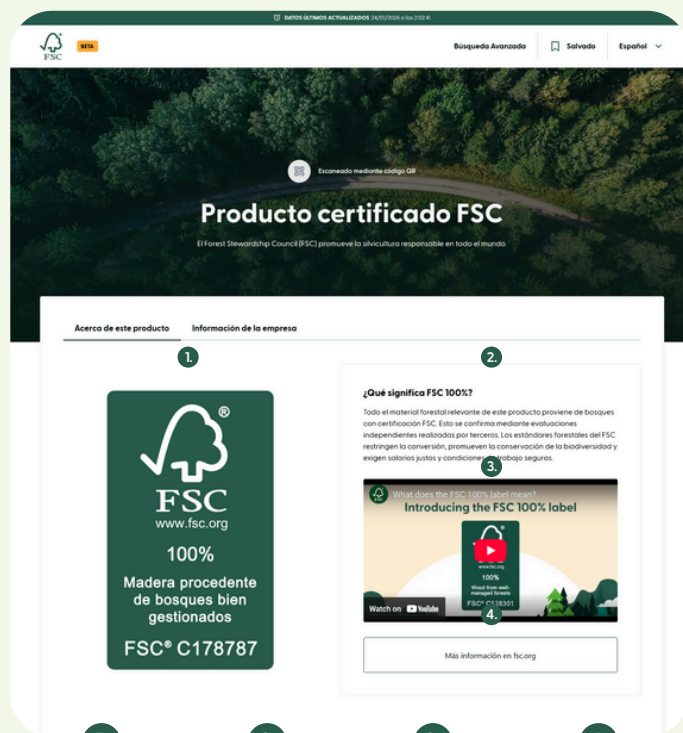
DATOS ÚLTIMOS ACTUALIZADOS 24/01/2026 a las 2:02:41

FSC

BETA

Búsqueda Avanzada

Salvado

Español

Escaneado mediante código QR

Producto certificado FSC

El Forest Stewardship Council (FSC) promueve la silvicultura responsable en todo el mundo.

Acerca de este producto

Información de la empresa

1.

2.

®

FSC

www.fsc.org

100%

Madera procedente de bosques bien gestionados

FSC® C178787

¿Qué significa FSC 100%?

Todo el material forestal relevante de este producto proviene de bosques con certificación FSC. Esto se confirma mediante evaluaciones independientes realizadas por terceros. Los estándares forestales del FSC restringen la conversión, promueven la conservación de la biodiversidad y exigen salarios justos y condiciones de trabajo seguras.

3.

What does the FSC 100% label mean?

Introducing the FSC 100% label

www.fsc.org

100%

Wood from well-managed forests

FSC® C128301

Watch on YouTube

4.

Más información en fsc.org